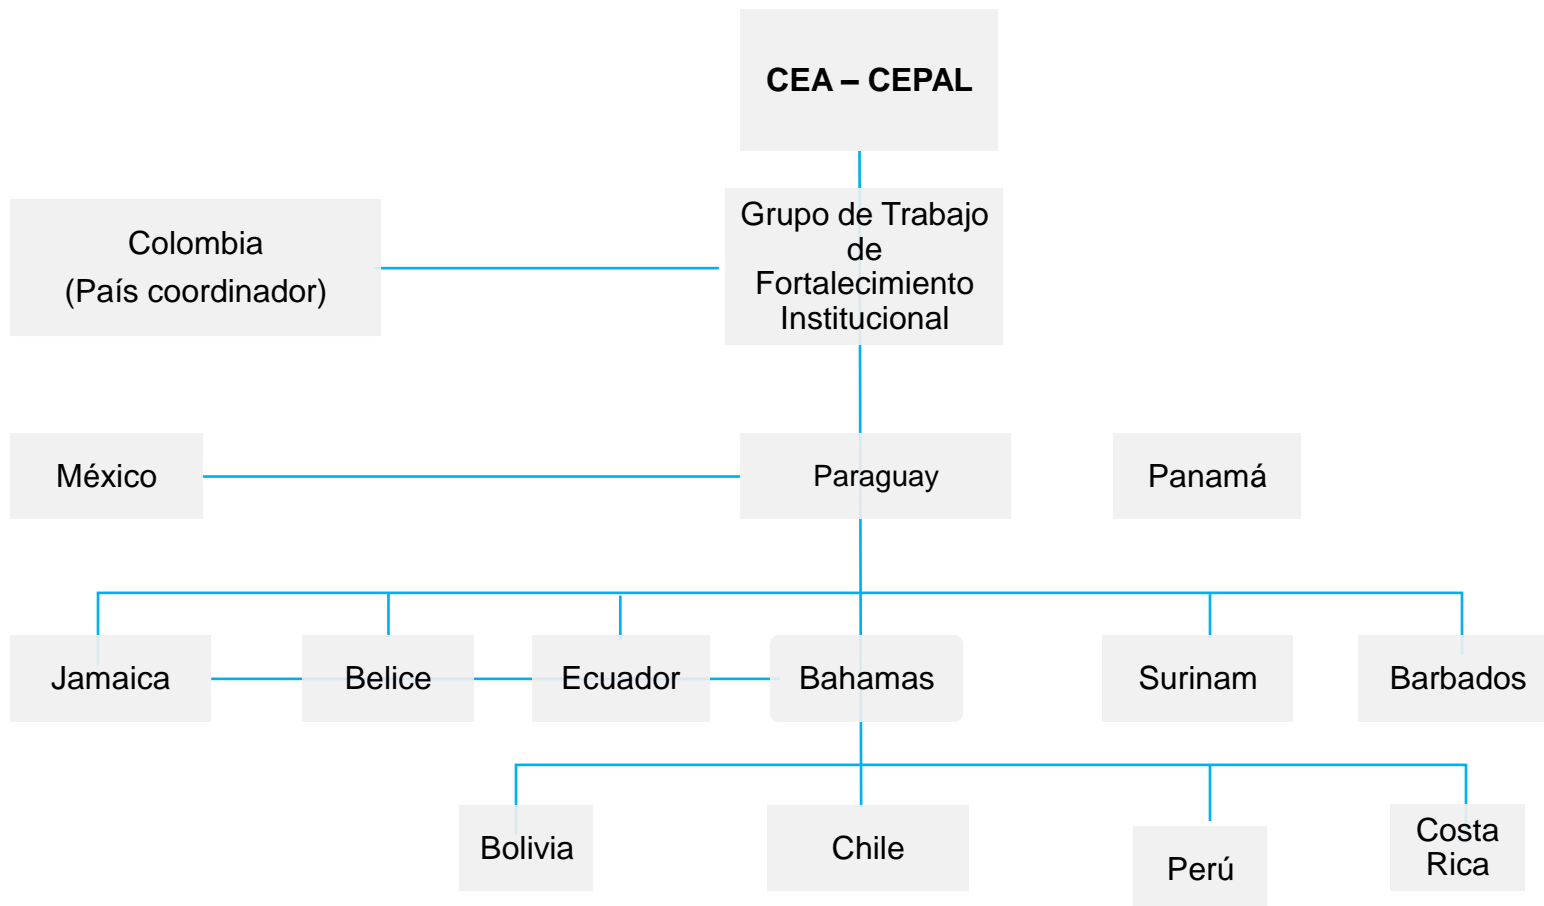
CEA – CEPAL

Grupo de Trabajo de Fortalecimiento Institucional

Colombia
(País coordinador)

México

Paraguay

Panamá

Jamaica

Belice

Ecuador

Bahamas

Surinam

Barbados

Bolivia

Chile

Perú

Costa Rica